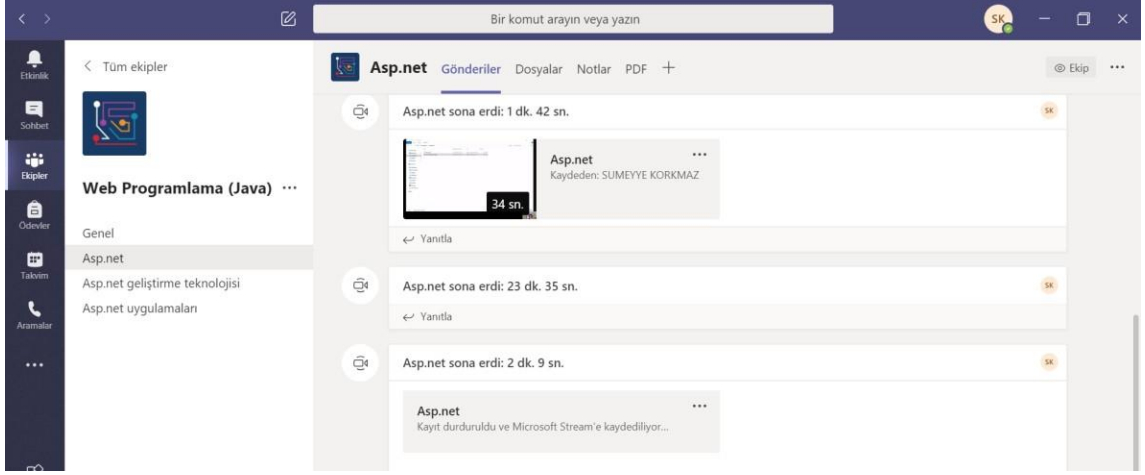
Bir komut arayın veya yazın

SK

Etkinlik
Sohbet
Ekipler
Ödevler
Takvim
Aramalar
...

< Tüm ekipler

Web Programlama (Java) ···

Genel
Asp.net
Asp.net geliştirme teknolojisi
Asp.net uygulamaları

Asp.net Gönderiler Dosyalar Notlar PDF +

Ekip ···

Asp.net sona erdi: 1 dk. 42 sn.

SK

Asp.net
Kaydeden: SUMEYYE KORKMAZ
···
34 sn.

Yanıtla

Asp.net sona erdi: 23 dk. 35 sn.

SK

Yanıtla

Asp.net sona erdi: 2 dk. 9 sn.

SK

Asp.net
Kayıt durduruldu ve Microsoft Stream'e kaydediliyor...
···